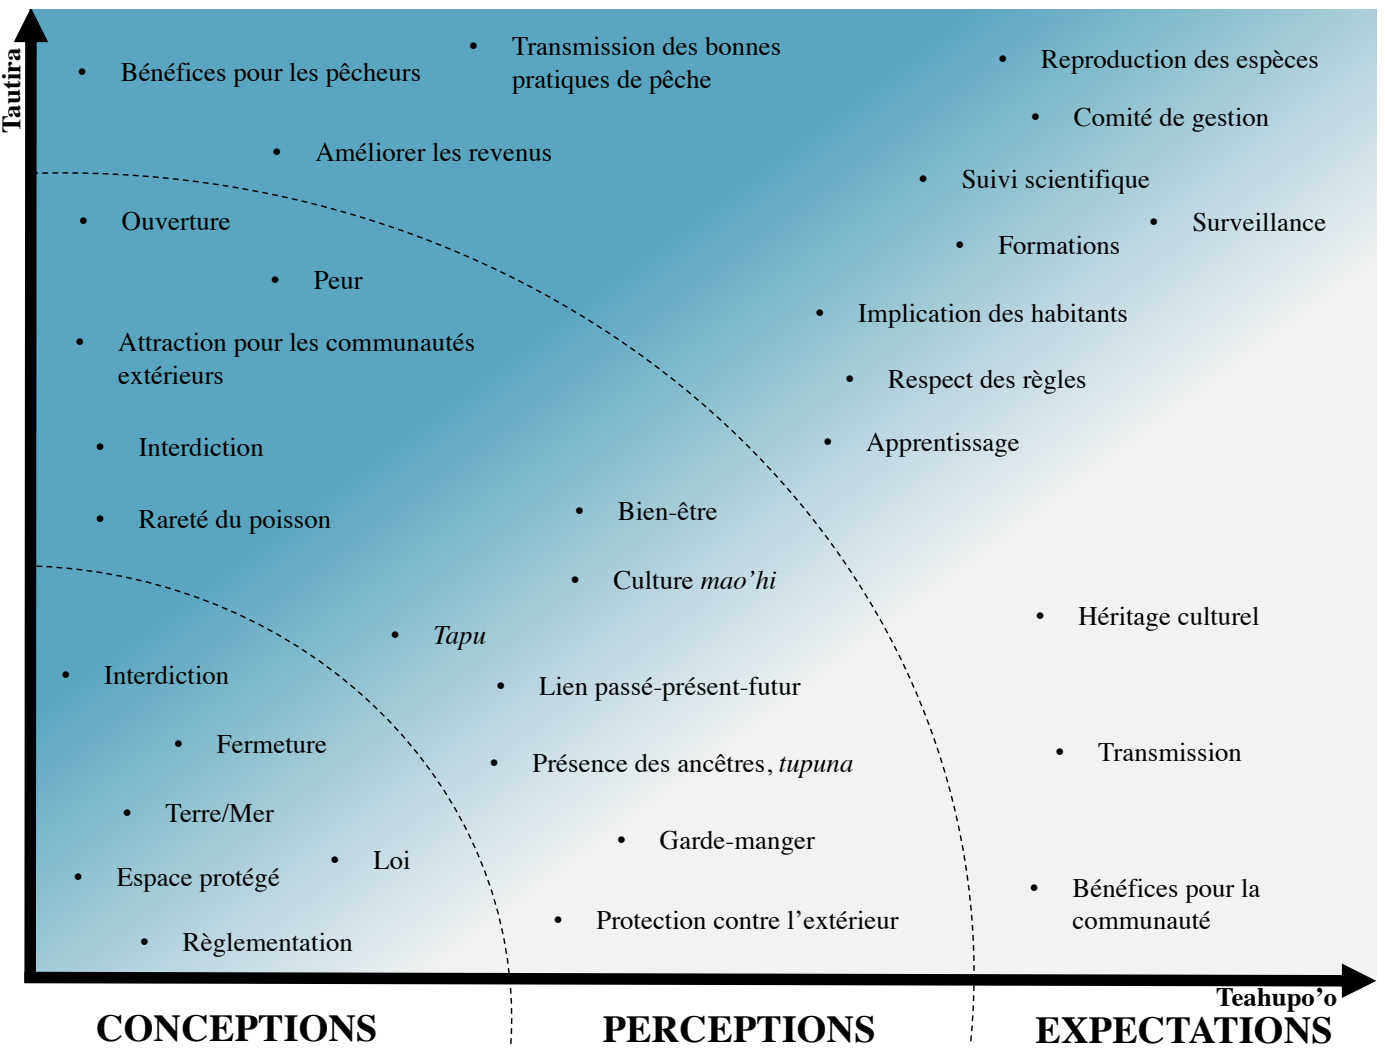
Tautira

- Bénéfices pour les pêcheurs
- Transmission des bonnes pratiques de pêche
- Reproduction des espèces
- Comité de gestion
- Améliorer les revenus
- Suivi scientifique
- Surveillance
- Ouverture
- Formations
- Peur
- Implication des habitants
- Attraction pour les communautés extérieurs
- Respect des règles
- Interdiction
- Apprentissage
- Rareté du poisson
- Bien-être
- Culture *mao'hi*
- Héritage culturel
- *Tapu*
- Interdiction
- Lien passé-présent-futur
- Fermeture
- Transmission
- Présence des ancêtres, *tupuna*
- Terre/Mer
- Garde-manger
- Loi
- Espace protégé
- Bénéfices pour la communauté
- Protection contre l'extérieur
- Règlementation

Teahupo'o

CONCEPTIONS

PERCEPTIONS

EXPECTATIONS